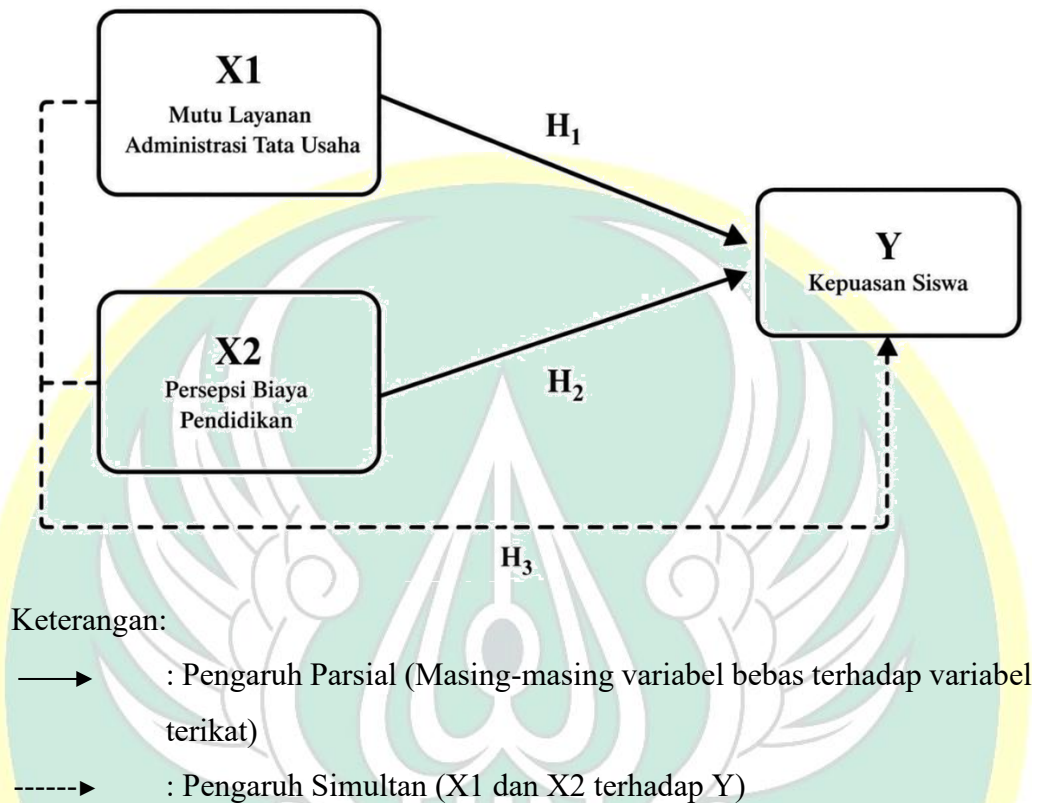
X1
Mutu Layanan
Administrasi Tata Usaha

$H_1$

Y
Kepuasan Siswa

X2
Persepsi Biaya
Pendidikan

$H_2$

$H_3$

Keterangan:

: Pengaruh Parsial (Masing-masing variabel bebas terhadap variabel terikat)

: Pengaruh Simultan (X1 dan X2 terhadap Y)